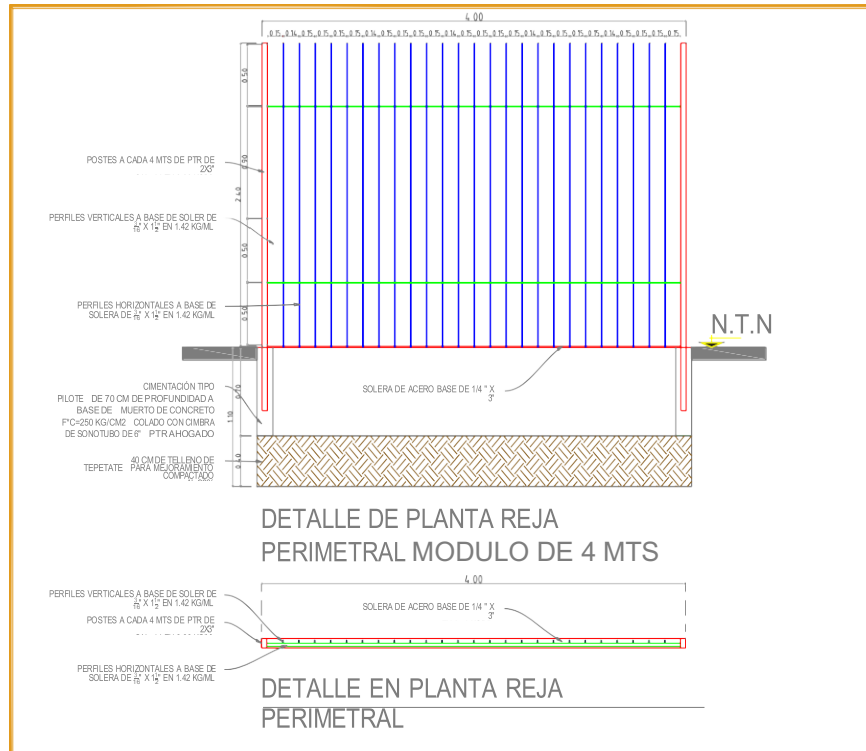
4.00

0.15 0.14 0.15 0.15 0.15 0.15 0.14 0.15 0.15 0.14 0.15 0.15 0.15 0.15 0.15 0.15 0.15 0.15 0.14 0.15 0.15 0.15

0.50
0.50
2.40
0.50
0.50

N.T.N

POSTES A CADA 4 MTS DE PTR DE 2X3"

PERFILES VERTICALES A BASE DE SOLER DE $\frac{1}{16}$" X 1$\frac{1}{4}$" EN 1.42 KG/ML

PERFILES HORIZONTALES A BASE DE SOLERA DE $\frac{1}{16}$" X 1$\frac{1}{4}$" EN 1.42 KG/ML

CIMENTACIÓN TIPO PILOTE DE 70 CM DE PROFUNDIDAD A BASE DE MUERTO DE CONCRETO F'C=250 KG/CM2 COLADO CON CIMBRA DE SONOTUBO DE 6" PTR AHOGADO

SOLERA DE ACERO BASE DE 1/4 " X 3"

0.70
1.10
0.40

40 CM DE TELLENO DE TEPETATE PARA MEJORAMIENTO COMPACTADO

DETALLE DE PLANTA REJA PERIMETRAL MODULO DE 4 MTS

4.00

PERFILES VERTICALES A BASE DE SOLER DE $\frac{1}{16}$" X 1$\frac{1}{4}$" EN 1.42 KG/ML

POSTES A CADA 4 MTS DE PTR DE 2X3"

SOLERA DE ACERO BASE DE 1/4 " X 3"

PERFILES HORIZONTALES A BASE DE SOLERA DE $\frac{1}{16}$" X 1$\frac{1}{4}$" EN 1.42 KG/ML

DETALLE EN PLANTA REJA PERIMETRAL